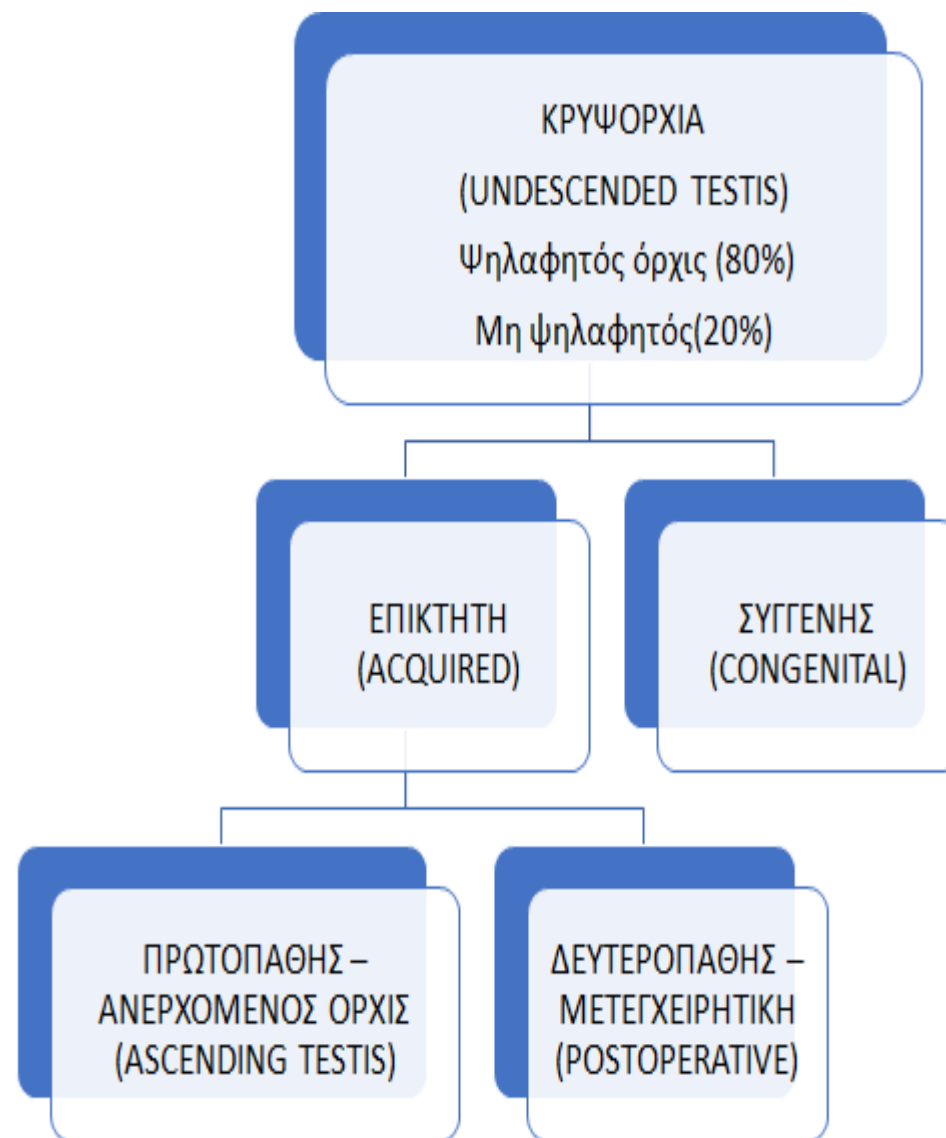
ΚΡΥΨΟΡΧΙΑ
(UNDESCENDED TESTIS)
Ψηλαφητός όρχις (80%)
Μη ψηλαφητός(20%)

ΕΠΙΚΤΗΤΗ
(ACQUIRED)

ΣΥΓΓΕΝΗΣ
(CONGENITAL)

ΠΡΩΤΟΠΑΘΗΣ –
ΑΝΕΡΧΟΜΕΝΟΣ ΟΡΧΙΣ
(ASCENDING TESTIS)

ΔΕΥΤΕΡΟΠΑΘΗΣ –
ΜΕΤΕΓΧΕΙΡΗΤΙΚΗ
(POSTOPERATIVE)